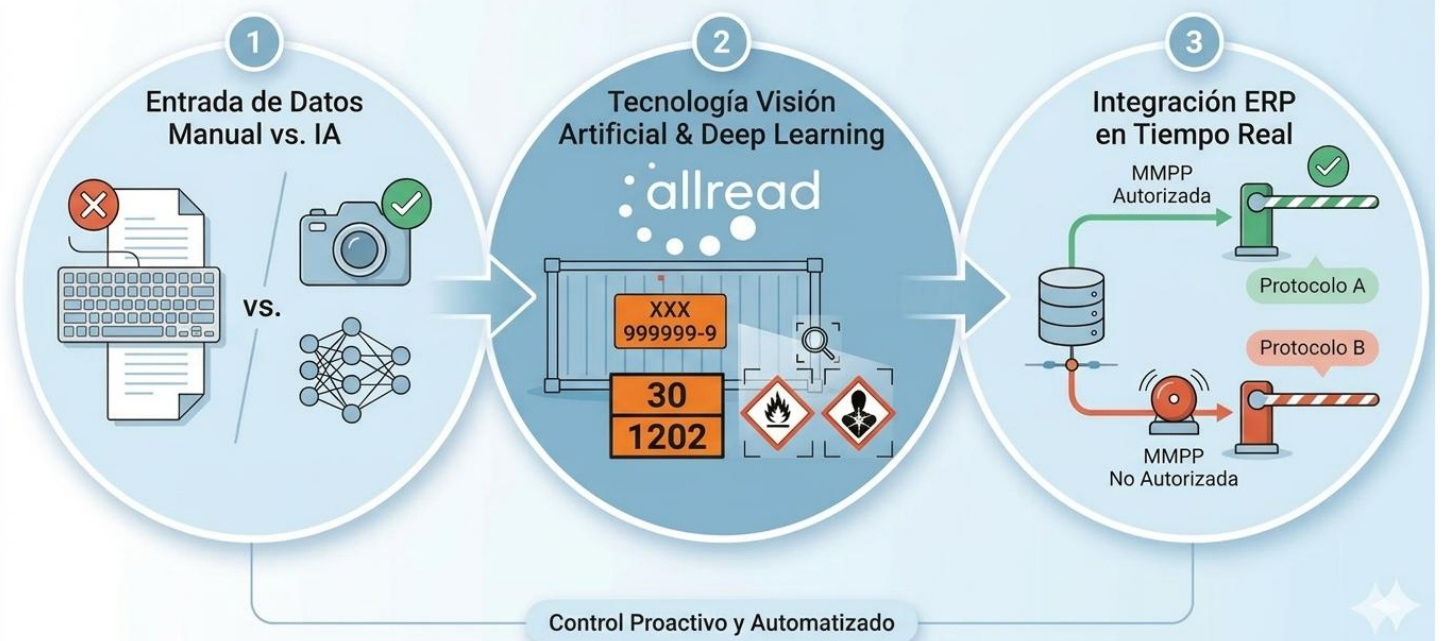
1

Entrada de Datos Manual vs. IA

vs.

2

Tecnología Visión Artificial & Deep Learning

allread

XXX
999999-9

30
1202

3

Integración ERP en Tiempo Real

MMPP
Autorizada

Protocolo A

Protocolo B

MMPP
No Autorizada

Control Proactivo y Automatizado